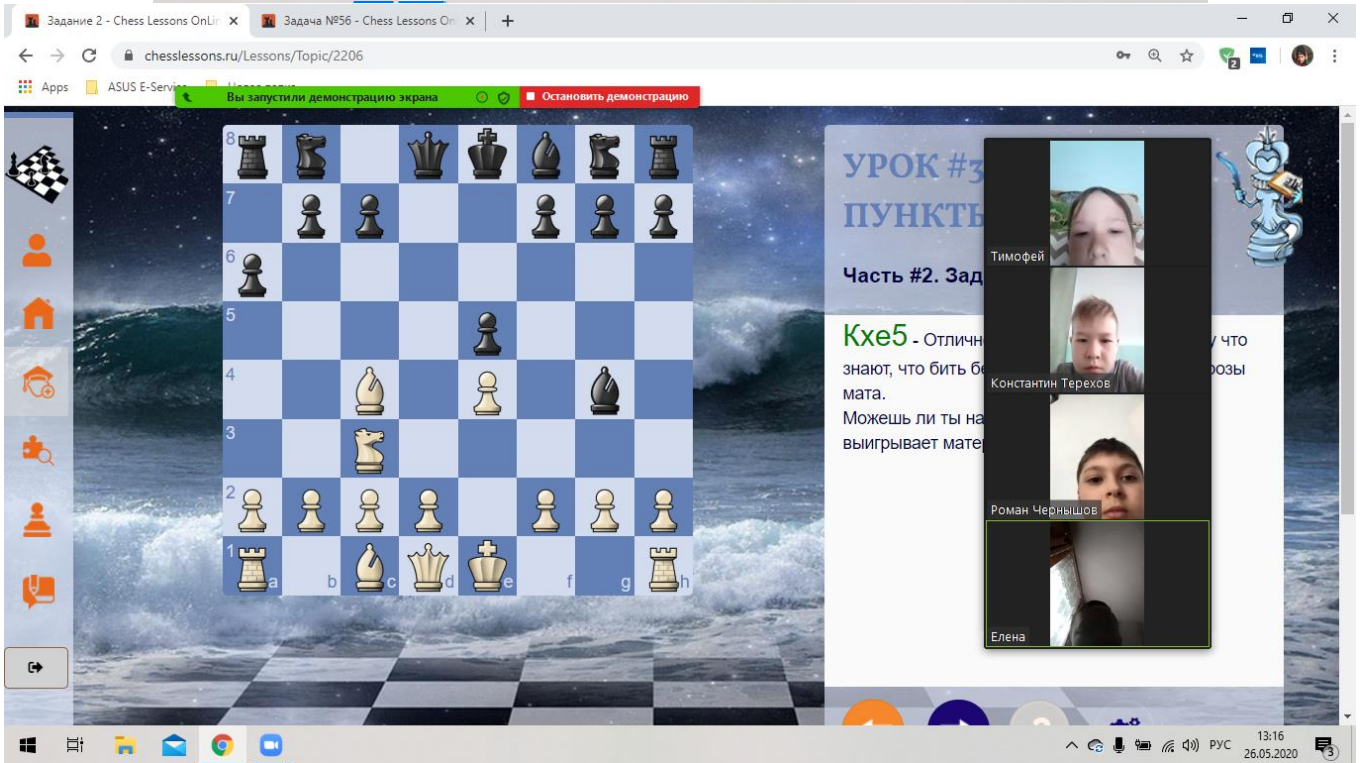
Задание 2 - Chess Lessons OnLin ×
Задача №56 - Chess Lessons On ×
+

chesslessons.ru/Lessons/Topic/2206

Apps
ASUS E-Servic
Вы запустили демонстрацию экрана
Остановить демонстрацию

8
7
6
5
4
3
2
1
a
b
c
d
e
f
g
h

УРОК #3
ПУНКТЬ

Часть #2. Зад

Кхе5 - Отличн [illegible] у что знают, что бить бе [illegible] розы мата.
Можешь ли ты на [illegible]
выигрывает матер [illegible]

Тимофей
Константин Терехов
Роман Чернышов
Елена

РУС
13:16
26.05.2020
3